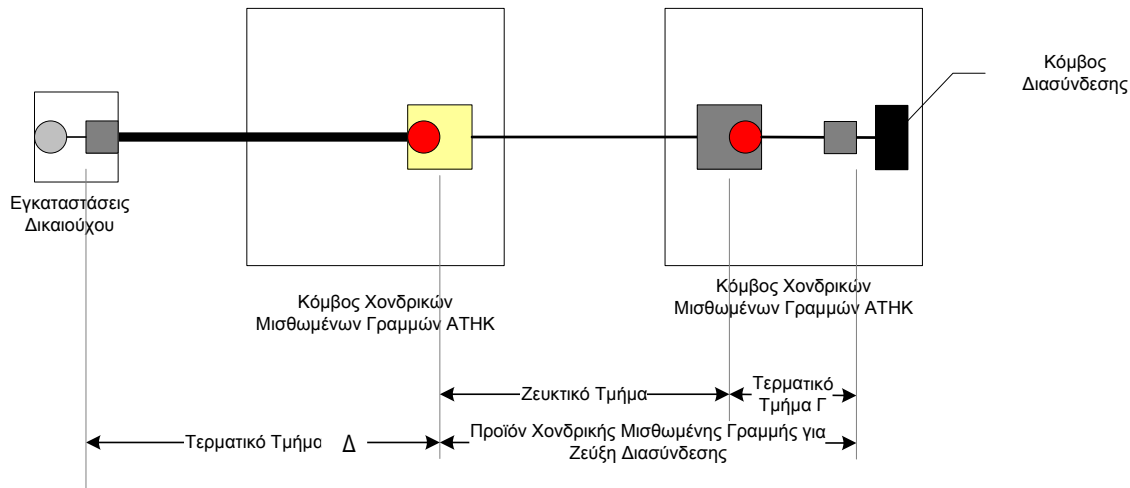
Κόμβος Διασύνδεσης

Εγκαταστάσεις Δικαιούχου

Κόμβος Χονδρικών Μισθωμένων Γραμμών ΑΤΗΚ

Κόμβος Χονδρικών Μισθωμένων Γραμμών ΑΤΗΚ

Ζευκτικό Τμήμα

Τερματικό Τμήμα Γ

Τερματικό Τμήμα Δ

Προϊόν Χονδρικής Μισθωμένης Γραμμής για Ζεύξη Διασύνδεσης